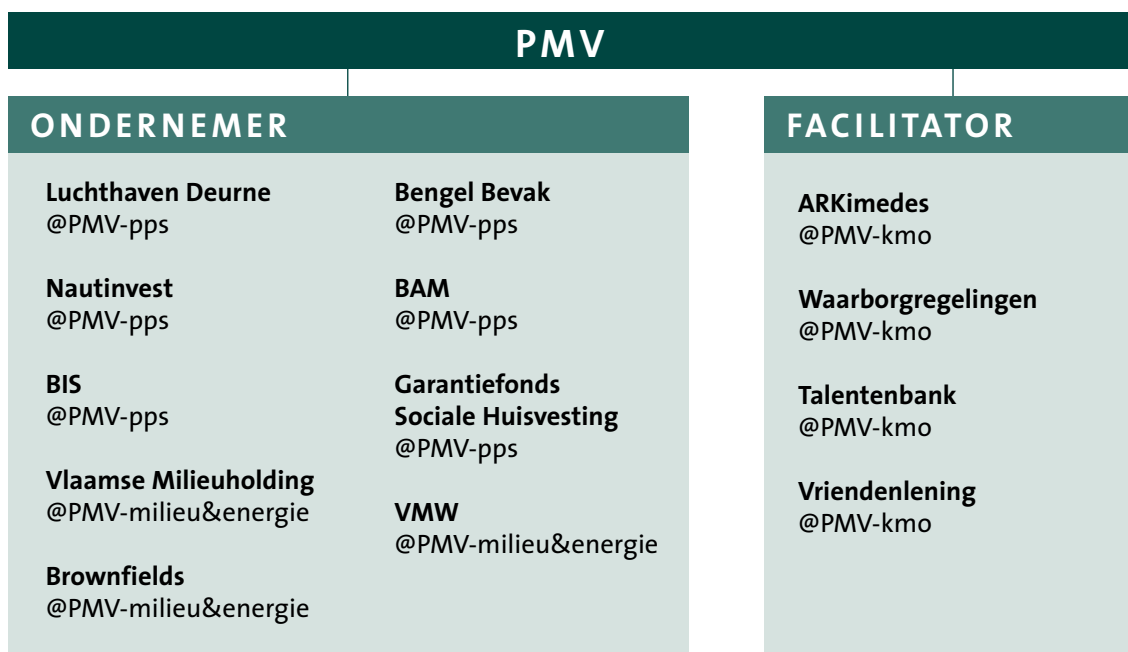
PMV

ONDERNEMER

Luchthaven Deurne
@PMV-pps

Nautinvest
@PMV-pps

BIS
@PMV-pps

Vlaamse Milieuholding
@PMV-milieu&energie

Brownfields
@PMV-milieu&energie

Bengel Bevak
@PMV-pps

BAM
@PMV-pps

Garantiefonds
Sociale Huisvesting
@PMV-pps

VMW
@PMV-milieu&energie

FACILITATOR

ARKimedes
@PMV-kmo

Waarborgregelingen
@PMV-kmo

Talentenbank
@PMV-kmo

Vriendenlening
@PMV-kmo